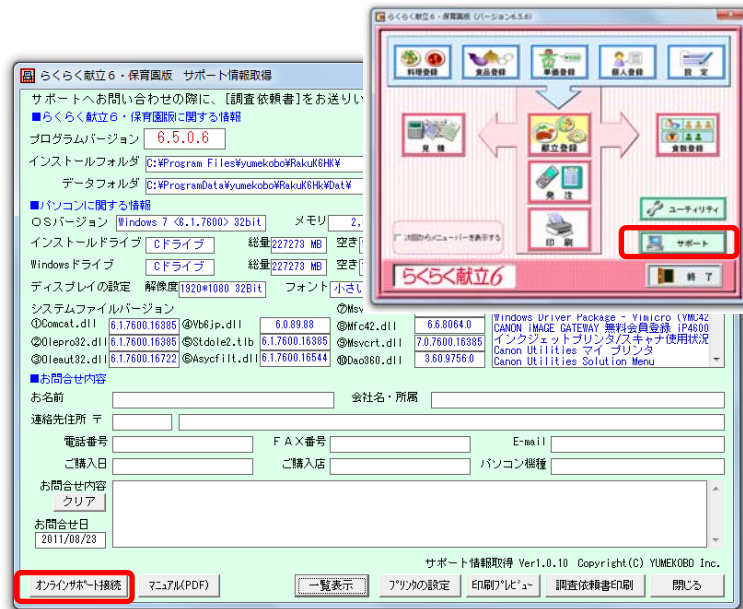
らくらく献立６・保育園版　サポート情報取得

サポートへお問い合わせの際に、[調査依頼書]をお送りい

■らくらく献立６・保育園版に関する情報

プログラムバージョン　6.5.0.6

インストールフォルダ　C:¥Program Files¥yumekobo¥RakuK6HK¥

データフォルダ　C:¥ProgramData¥yumekobo¥RakuK6Hk¥Dat¥

■パソコンに関する情報

ＯＳバージョン　Windows 7 <6.1.7600> 32bit　メモリ　2,

インストールドライブ　Ｃドライブ　総量 227273 MB　空き

Windowsドライブ　Ｃドライブ　総量 227273 MB　空き

ディスプレイの設定　解像度 1920*1080 32Bit　フォント　小さい

システムファイルバージョン

| ①Comcat.dll | 6.1.7600.16385 | ④Vb6jp.dll | 6.0.89.88 | ⑦Msv | |
|---|---|---|---|---|---|
| ②Olepro32.dll | 6.1.7600.16385 | ⑤Stdole2.tlb | 6.1.7600.16385 | ⑧Mfc42.dll | 6.6.8064.0 |
| ③Oleaut32.dll | 6.1.7600.16722 | ⑥Asycfilt.dll | 6.1.7600.16544 | ⑨Msvcrt.dll | 7.0.7600.16385 |
| | | | | ⑩Dao360.dll | 3.60.9756.0 |

Windows Driver Package - Vimicro (VMC42
CANON iMAGE GATEWAY 無料会員登録 iP4600
インクジェットプリンタ/スキャナ使用状況
Canon Utilities マイ プリンタ
Canon Utilities Solution Menu

■お問合せ内容

お名前　会社名・所属

連絡先住所　〒

電話番号　ＦＡＸ番号　E-mail

ご購入日　ご購入店　パソコン機種

お問合せ内容

クリア

お問合せ日

2011/08/23

サポート情報取得 Ver1.0.10 Copyright(C) YUMEKOBO Inc.

オンラインサポート接続　マニュアル(PDF)　一覧表示　プリンタの設定　印刷プレビュー　調査依頼書印刷　閉じる

らくらく献立６・保育園版 (バージョン6.5.6)

料理登録　食品登録　単価登録　個人登録　設定

見積　献立登録　食数登録

発注

印刷

次回からメニューバーを表示する

ユーティリティ

サポート

らくらく献立6

終了